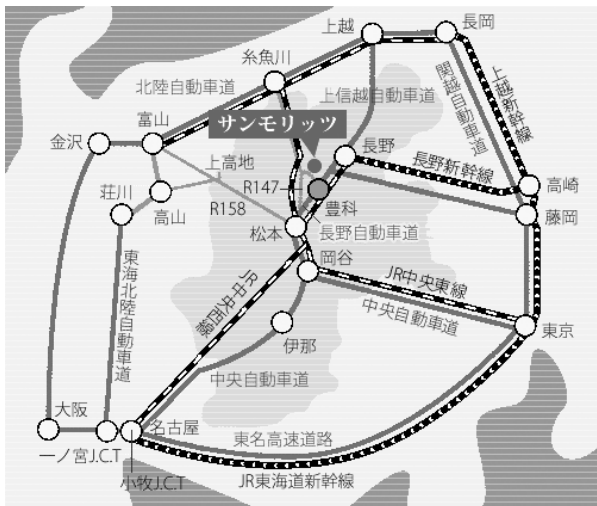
上越
長岡
糸魚川
北陸自動車道
上信越自動車道
関越自動車道
上越新幹線
サンモリッツ
金沢
富山
長野
長野新幹線
上高地
R147
高崎
荘川
高山
R158
豊科
藤岡
松本
長野自動車道
岡谷
東海北陸自動車道
JR中央西線
JR中央東線
中央自動車道
東京
伊那
中央自動車道
大阪
名古屋
東名高速道路
一ノ宮J.C.T
小牧J.C.T
JR東海道新幹線